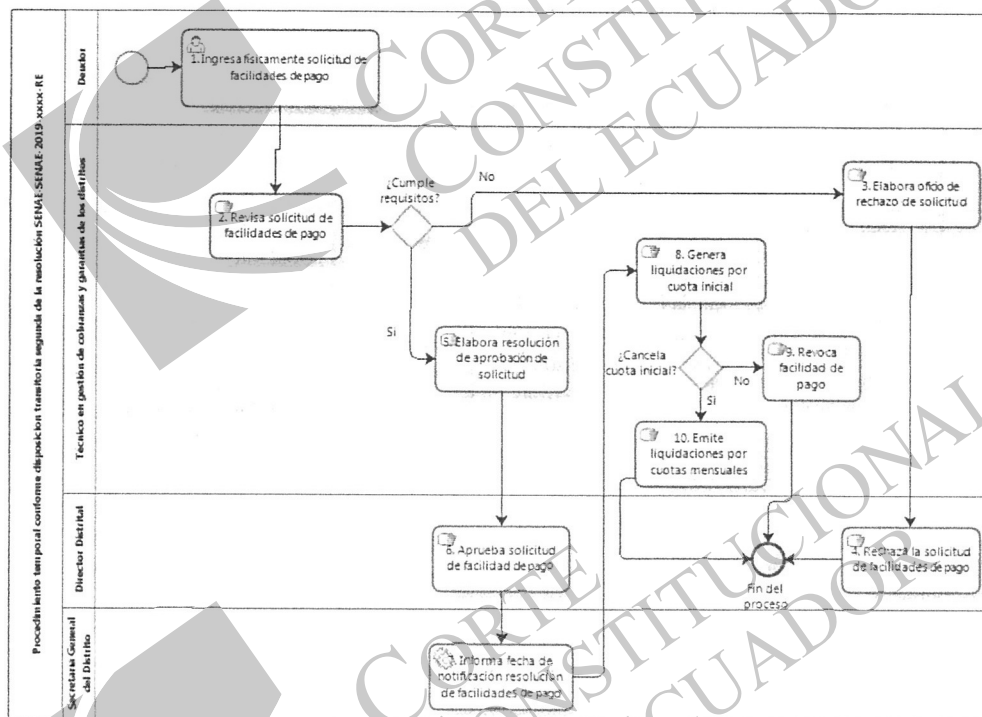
Procedimiento temporal conforme disposición transitoria segunda de la resolución SENAE-SENAE-2019-xxxx-RE

Deudor

Tecnico en gestión de cobranzas y garantías de los distritos

Director Distrital

Secretaria General del Distrito

1. Ingresa físicamente solicitud de facilidades de pago

2. Revisa solicitud de facilidades de pago

¿Cumple requisitos?

No

Si

3. Elabora oficio de rechazo de solicitud

8. Genera liquidaciones por cuota inicial

5. Elabora resolución de aprobación de solicitud

¿Cancela cuota inicial?

No

Si

9. Revoca facilidad de pago

10. Emite liquidaciones por cuotas mensuales

6. Aprueba solicitud de facilidad de pago

Fin del proceso

4. Rechaza la solicitud de facilidades de pago

7. Informa fecha de notificación resolución de facilidades de pago

CORTE CONSTITUCIONAL DEL ECUADOR

CORTE CONSTITUCIONAL DEL ECUADOR